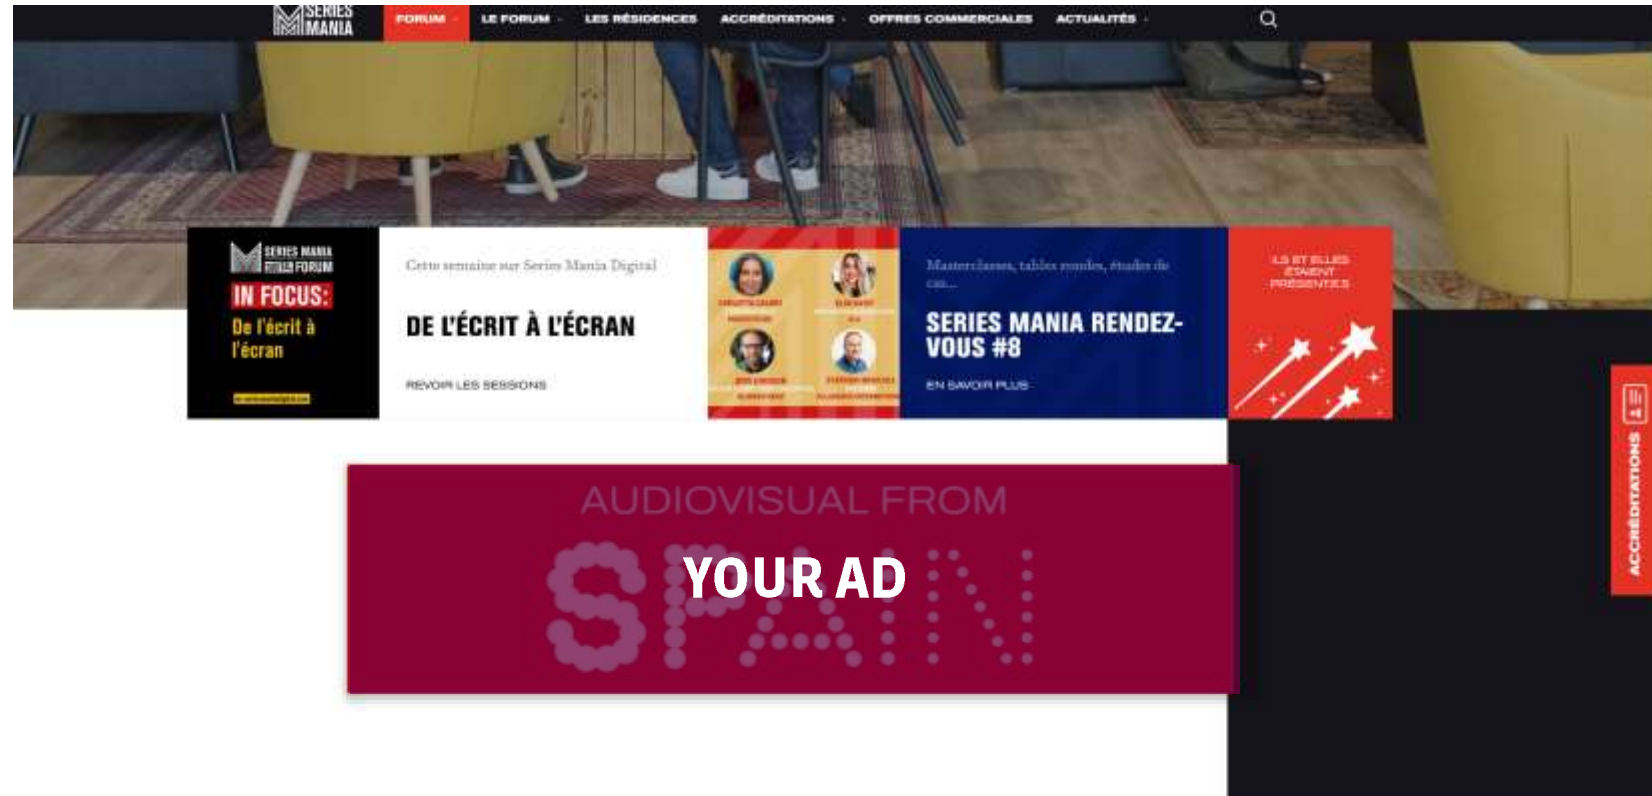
SERIES MANIA

FORUM · LE FORUM · LES RÉSIDENCES · ACCRÉDITATIONS · OFFRES COMMERCIALES · ACTUALITÉS ·

SERIES MANIA FORUM
IN FOCUS:
De l'écrit à l'écran
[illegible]

Cette semaine sur Series Mania Digital
DE L'ÉCRIT À L'ÉCRAN
REVOIR LES SESSIONS

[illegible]

Masterclasses, tables rondes, études de cas...
SERIES MANIA RENDEZ-VOUS #8
EN SAVOIR PLUS

ILS ET ELLES ÉTAIENT PRÉSENT.E.S

AUDIOVISUAL FROM
SPAIN
YOUR AD

ACCRÉDITATIONS